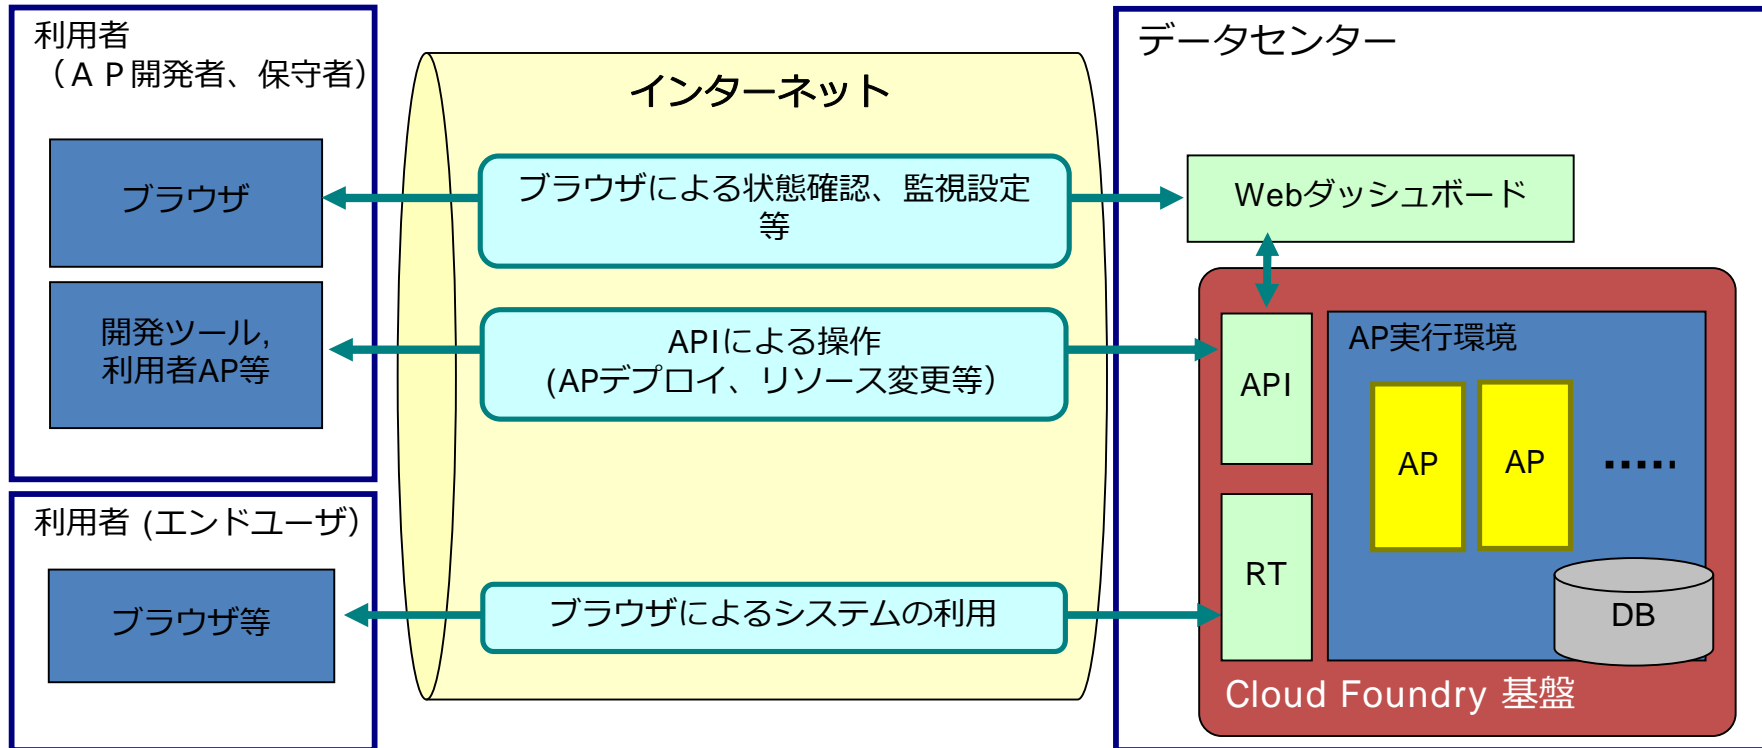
利用者
（ＡＰ開発者、保守者）

ブラウザ

開発ツール,
利用者AP等

利用者 (エンドユーザ)

ブラウザ等

インターネット

ブラウザによる状態確認、監視設定等

APIによる操作
(APデプロイ、リソース変更等)

ブラウザによるシステムの利用

データセンター

Webダッシュボード

API

RT

AP実行環境

AP

AP

.....

DB

Cloud Foundry 基盤